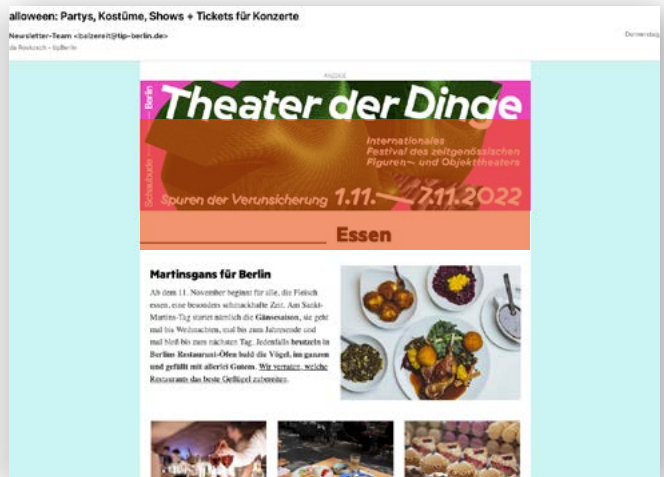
alloween: Partys, Kostüme, Shows + Tickets für Konzerte

Newsletter-Team <balzereit@tip-berlin.de>

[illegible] – tipBerlin

Donnerstag

ANZEIGE

Schaubude — Berlin

Theater der Dinge

Internationales Festival des zeitgenössischen Figuren– und Objekttheaters

Spuren der Verunsicherung 1.11.—7.11.2022

Essen

Martinsgans für Berlin

Ab dem 11. November beginnt für alle, die Fleisch essen, eine besonders schmackhafte Zeit. Am Sankt-Martins-Tag startet nämlich die Gänsesaison, sie geht mal bis Weihnachten, mal bis zum Jahresende und mal bleibt bis zum nächsten Tag. Jedenfalls brutzeln in Berlins Restaurant-Öfen bald die Vögel, im ganzen und gefüllt mit allerlei Gutem. Wir verraten, welche Restaurants das beste Geflügel zubereiten.